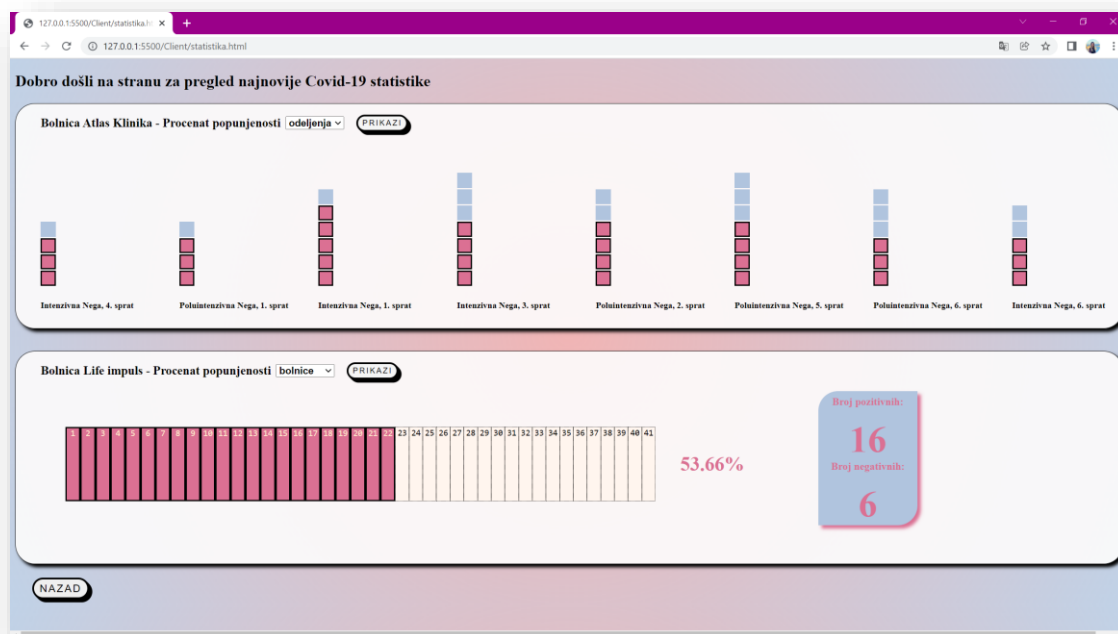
127.0.0.1:5500/Client/statistika.h ×
+
127.0.0.1:5500/Client/statistika.html

Dobro došli na stranu za pregled najnovije Covid-19 statistike

Bolnica Atlas Klinika - Procenat popunjenosti odeljenja PRIKAZI

Intenzivna Nega, 4. sprat
Poluintenzivna Nega, 1. sprat
Intenzivna Nega, 1. sprat
Intenzivna Nega, 3. sprat
Poluintenzivna Nega, 2. sprat
Poluintenzivna Nega, 5. sprat
Poluintenzivna Nega, 6. sprat
Intenzivna Nega, 6. sprat

Bolnica Life impuls - Procenat popunjenosti bolnice PRIKAZI

1 2 3 4 5 6 7 8 9 10 11 12 13 14 15 16 17 18 19 20 21 22 23 24 25 26 27 28 29 30 31 32 33 34 35 36 37 38 39 40 41

53.66%

Broj pozitivnih:
16
Broj negativnih:
6

NAZAD